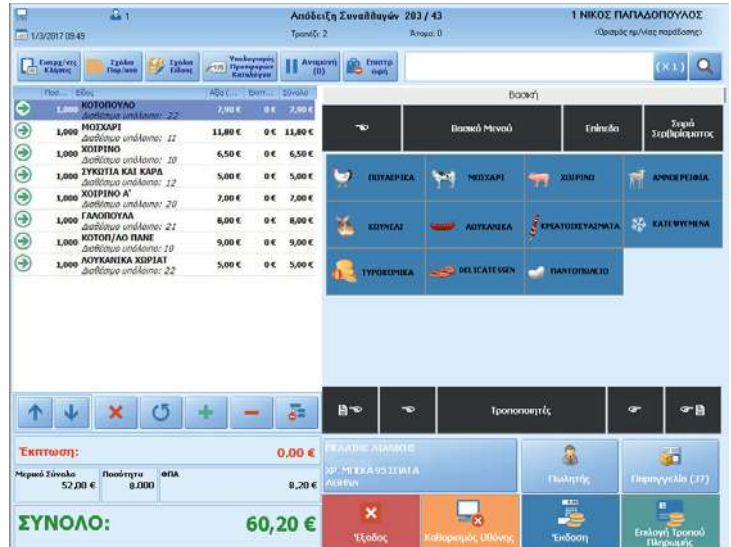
1

1/3/2017 09:49

Απόδειξη Συναλλαγών 203 / 43

Τραπέζι: 2

Άτομα: 0

1 ΝΙΚΟΣ ΠΑΠΑΔΟΠΟΥΛΟΣ

(Ορισμός ημ/νίας παράδοσης)

Εισαγ/γες Κλήσης

Σχόλια Παρ/σιού

Σχόλια Είδους

Υπολογισμός Προσφορών Καταλόγου

Αναμονή (0)

Επιστροφή

(X 1)

| Ποσ... | Είδος | Αξία (... | Έκπτ... | Σύνολο |
|---|---|---|---|---|
| 1,000 | ΚΟΤΟΠΟΥΛΟ Διαθέσιμο υπόλοιπο: 22 | 7,90 € | 0 € | 7,90 € |
| 1,000 | ΜΟΣΧΑΡΙ Διαθέσιμο υπόλοιπο: 11 | 11,80 € | 0 € | 11,80 € |
| 1,000 | ΧΟΙΡΙΝΟ Διαθέσιμο υπόλοιπο: 10 | 6,50 € | 0 € | 6,50 € |
| 1,000 | ΣΥΚΩΤΙΑ ΚΑΙ ΚΑΡΔ Διαθέσιμο υπόλοιπο: 12 | 5,00 € | 0 € | 5,00 € |
| 1,000 | ΧΟΙΡΙΝΟ Α' Διαθέσιμο υπόλοιπο: 20 | 7,00 € | 0 € | 7,00 € |
| 1,000 | ΓΑΛΟΠΟΥΛΑ Διαθέσιμο υπόλοιπο: 21 | 8,00 € | 0 € | 8,00 € |
| 1,000 | ΚΟΤΟΠ/ΛΟ ΠΑΝΕ Διαθέσιμο υπόλοιπο: 19 | 9,00 € | 0 € | 9,00 € |
| 1,000 | ΛΟΥΚΑΝΙΚΑ ΧΩΡΙΑΤ Διαθέσιμο υπόλοιπο: 22 | 5,00 € | 0 € | 5,00 € |

Βασική

Βασικό Μενού

Επίπεδα

Σειρά Σερβιρίσματος

ΠΟΥΛΕΡΙΚΑ

ΜΟΣΧΑΡΙ

ΧΟΙΡΙΝΟ

ΑΜΝΟΕΡΙΦΙΑ

ΚΟΥΝΕΛΙ

ΛΟΥΚΑΝΙΚΑ

ΚΡΕΑΤΟΠΑΣΚΕΥΑΣΜΑΤΑ

ΚΑΤΕΨΥΓΜΕΝΑ

ΤΥΡΟΚΟΜΙΚΑ

DELICATESSEN

ΠΑΝΤΟΠΩΛΕΙΟ

Τροποποιητές

Έκπτωση:

0.00 €

Μερικό Σύνολο 52,00 €

Ποσότητα 8.000

ΦΠΑ 8,20 €

ΣΥΝΟΛΟ:

60,20 €

ΠΕΛΑΤΗΣ ΛΙΑΝΙΚΗΣ

ΧΡ. ΜΠΕΚΑ 95 ΣΠΑΤΑ ΑΘΗΝΑ

Πωλητής

Παραγγελία (37)

Έξοδος

Καθαρισμός Οθόνης

Έκδοση

Επιλογή Τρόπου Πληρωμής